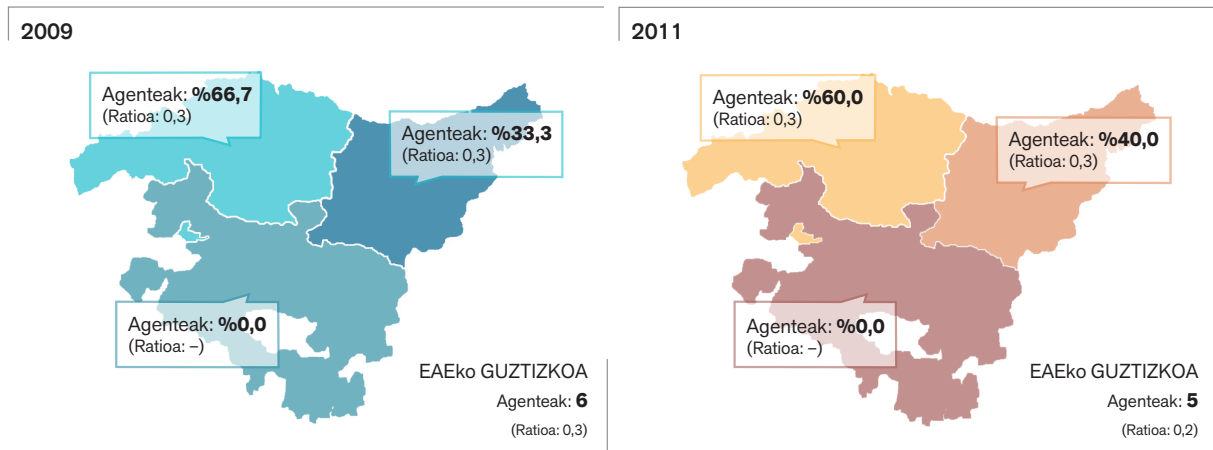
2009

Agenteak: %66,7
(Ratioa: 0,3)

Agenteak: %33,3
(Ratioa: 0,3)

Agenteak: %0,0
(Ratioa: –)

EAEko GUZTIZKOA
Agenteak: 6
(Ratioa: 0,3)

2011

Agenteak: %60,0
(Ratioa: 0,3)

Agenteak: %40,0
(Ratioa: 0,3)

Agenteak: %0,0
(Ratioa: –)

EAEko GUZTIZKOA
Agenteak: 5
(Ratioa: 0,2)